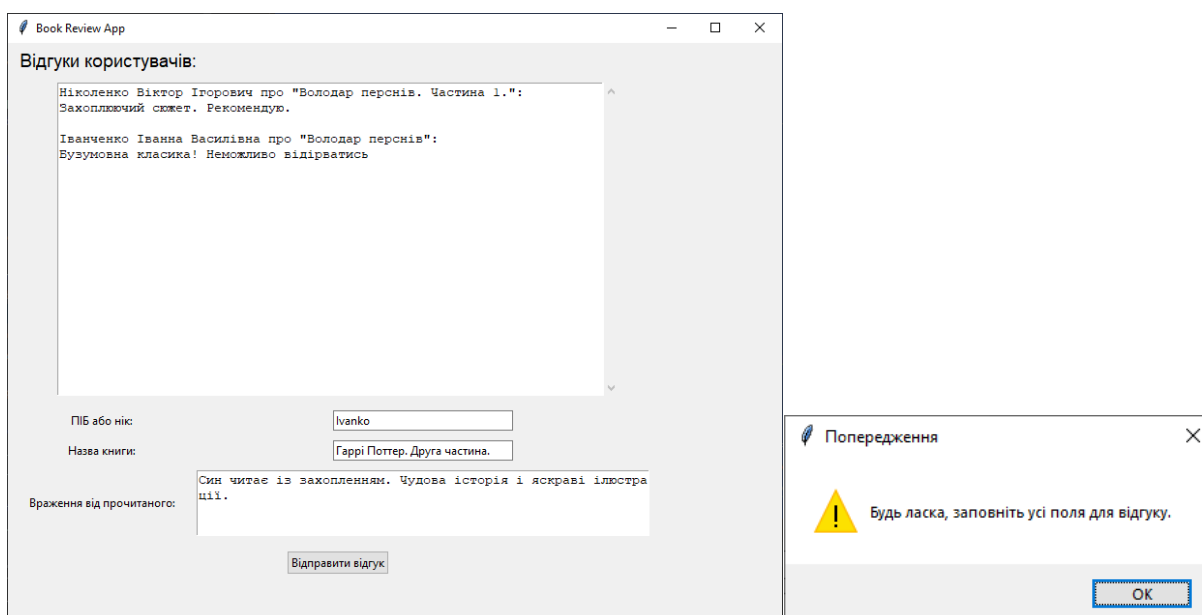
Book Review App

Відгуки користувачів:

Ніколенко Віктор Ігорович про "Володар перснів. Частина 1.":
Захоплюючий сюжет. Рекомендую.

Іванченко Іванна Василівна про "Володар перснів":
Бузумовна класика! Неможливо відірватись

ПІБ або нік: Ivanko

Назва книги: Гаррі Поттер. Друга частина.

Враження від прочитаного: Син читає із захопленням. Чудова історія і яскраві ілюстрації.

Відправити відгук

Попередження

Будь ласка, заповніть усі поля для відгуку.

OK